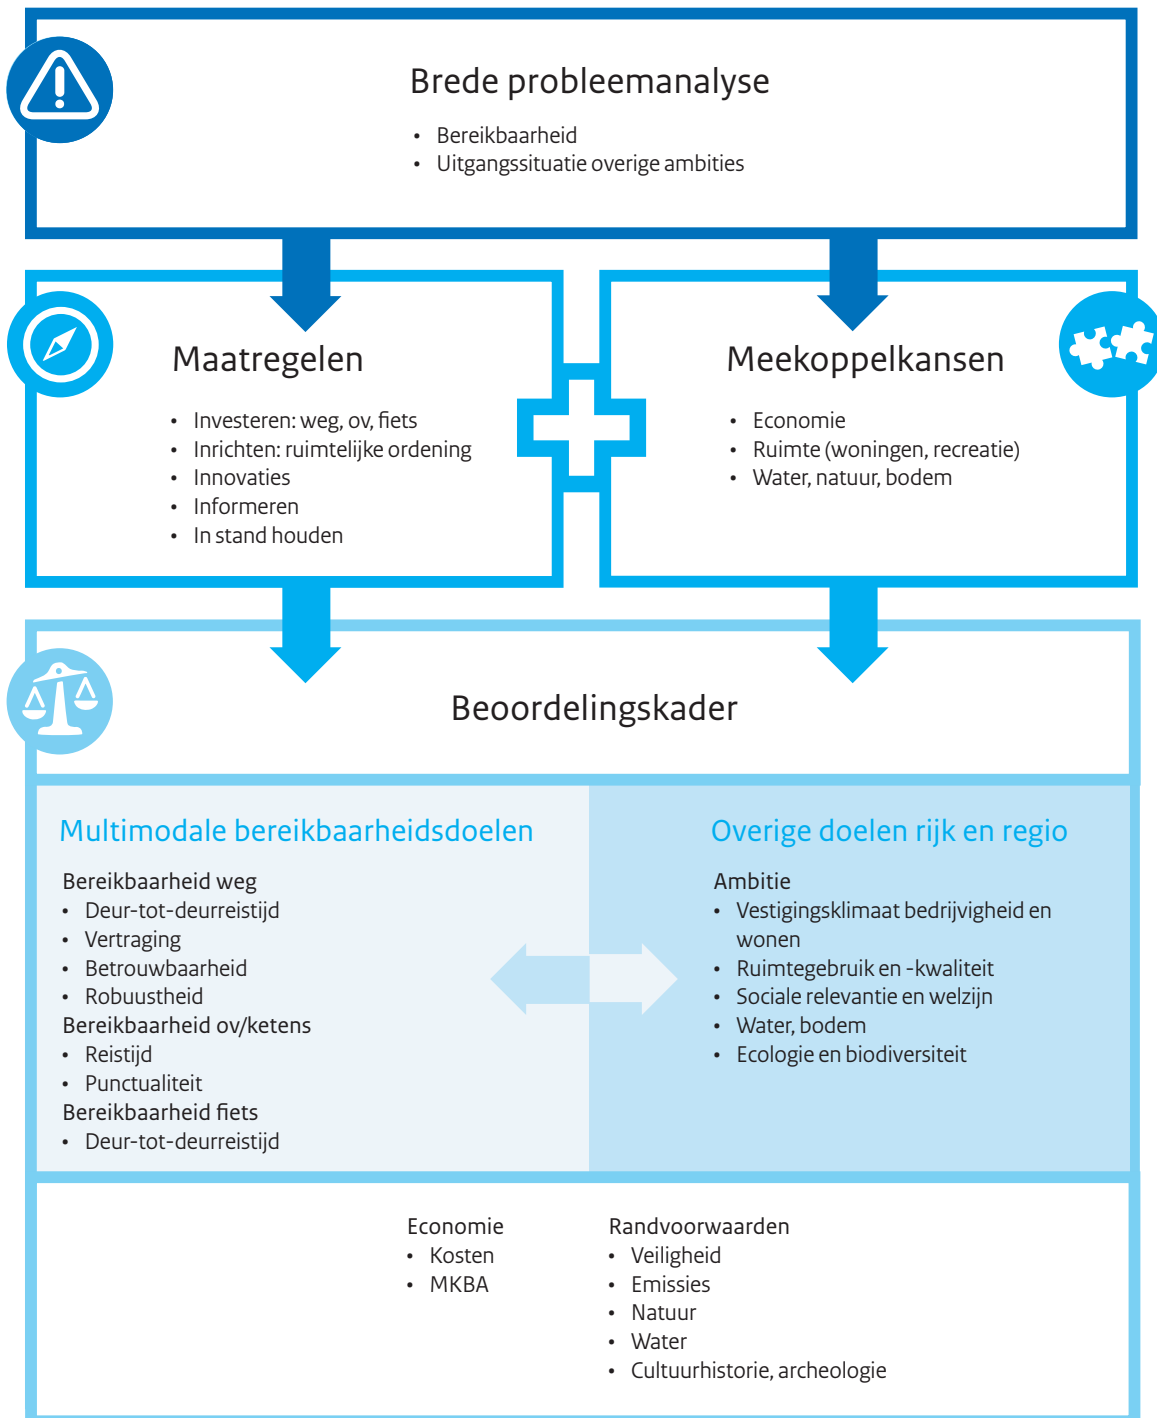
Brede probleemanalyse

- Bereikbaarheid
- Uitgangssituatie overige ambities

Maatregelen

- Investeren: weg, ov, fiets
- Inrichten: ruimtelijke ordening
- Innovaties
- Informeren
- In stand houden

Meekoppelkansen

- Economie
- Ruimte (woningen, recreatie)
- Water, natuur, bodem

Beoordelingskader

Multimodale bereikbaarheidsdoelen

Bereikbaarheid weg
- Deur-tot-deurreistijd
- Vertraging
- Betrouwbaarheid
- Robuustheid

Bereikbaarheid ov/ketens
- Reistijd
- Punctualiteit

Bereikbaarheid fiets
- Deur-tot-deurreistijd

Overige doelen rijk en regio

Ambitie
- Vestigingsklimaat bedrijvigheid en wonen
- Ruimtegebruik en -kwaliteit
- Sociale relevantie en welzijn
- Water, bodem
- Ecologie en biodiversiteit

Economie
- Kosten
- MKBA

Randvoorwaarden
- Veiligheid
- Emissies
- Natuur
- Water
- Cultuurhistorie, archeologie